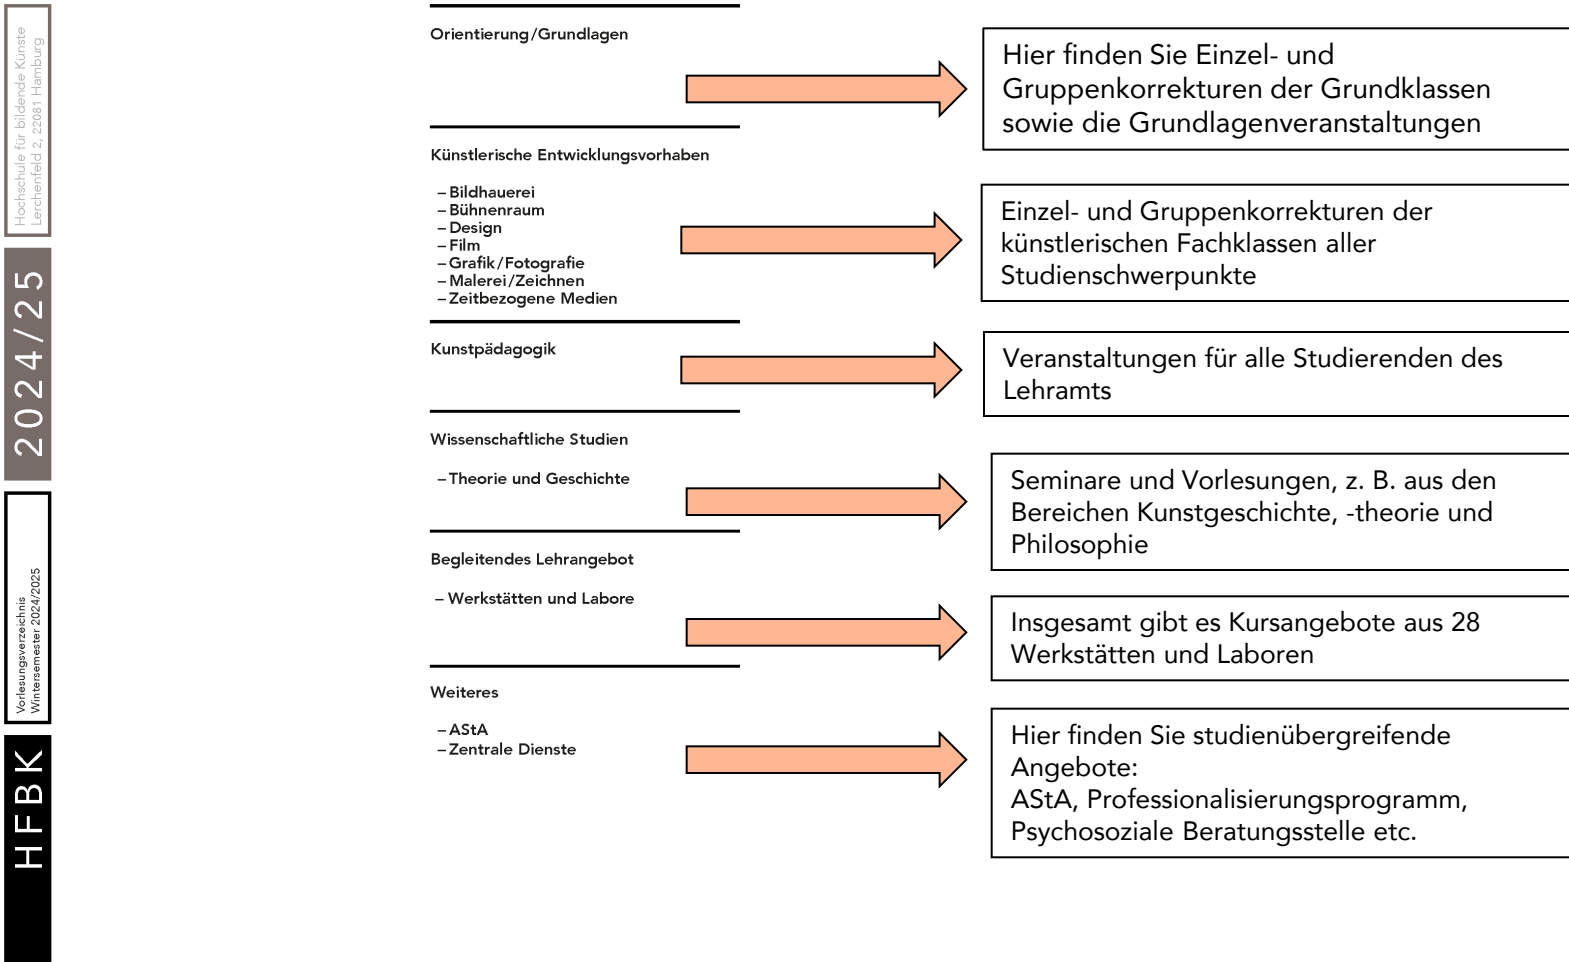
Hochschule für bildende Künste
Lerchenfeld 2, 22081 Hamburg

2024/25

Vorlesungsverzeichnis
Wintersemester 2024/2025

HFBK

Orientierung/Grundlagen

Hier finden Sie Einzel- und Gruppenkorrekturen der Grundklassen sowie die Grundlagenveranstaltungen

Künstlerische Entwicklungsvorhaben

– Bildhauerei
– Bühnenraum
– Design
– Film
– Grafik/Fotografie
– Malerei/Zeichnen
– Zeitbezogene Medien

Einzel- und Gruppenkorrekturen der künstlerischen Fachklassen aller Studienschwerpunkte

Kunstpädagogik

Veranstaltungen für alle Studierenden des Lehramts

Wissenschaftliche Studien

– Theorie und Geschichte

Seminare und Vorlesungen, z. B. aus den Bereichen Kunstgeschichte, -theorie und Philosophie

Begleitendes Lehrangebot

– Werkstätten und Labore

Insgesamt gibt es Kursangebote aus 28 Werkstätten und Laboren

Weiteres

– AStA
– Zentrale Dienste

Hier finden Sie studienübergreifende Angebote:
AStA, Professionalisierungsprogramm, Psychosoziale Beratungsstelle etc.